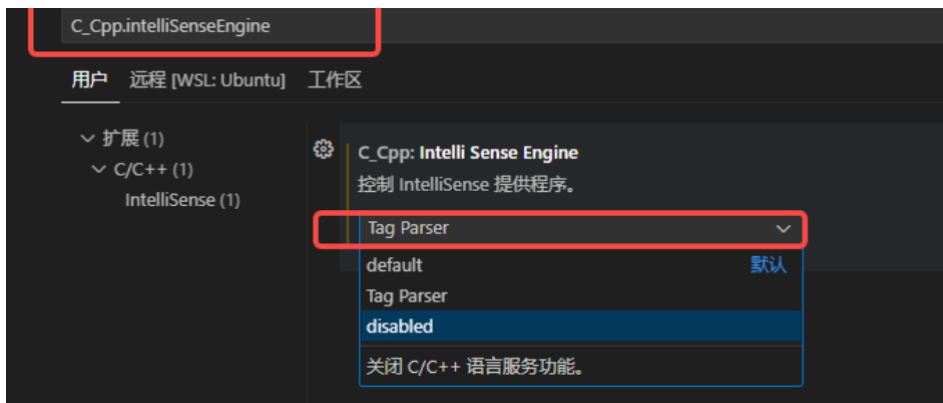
C_Cpp.intelliSenseEngine

用户 远程 [WSL: Ubuntu] 工作区

扩展 (1)
C/C++ (1)
IntelliSense (1)

C_Cpp: Intelli Sense Engine
控制 IntelliSense 提供程序。

Tag Parser
default 默认
Tag Parser
disabled
关闭 C/C++ 语言服务功能。